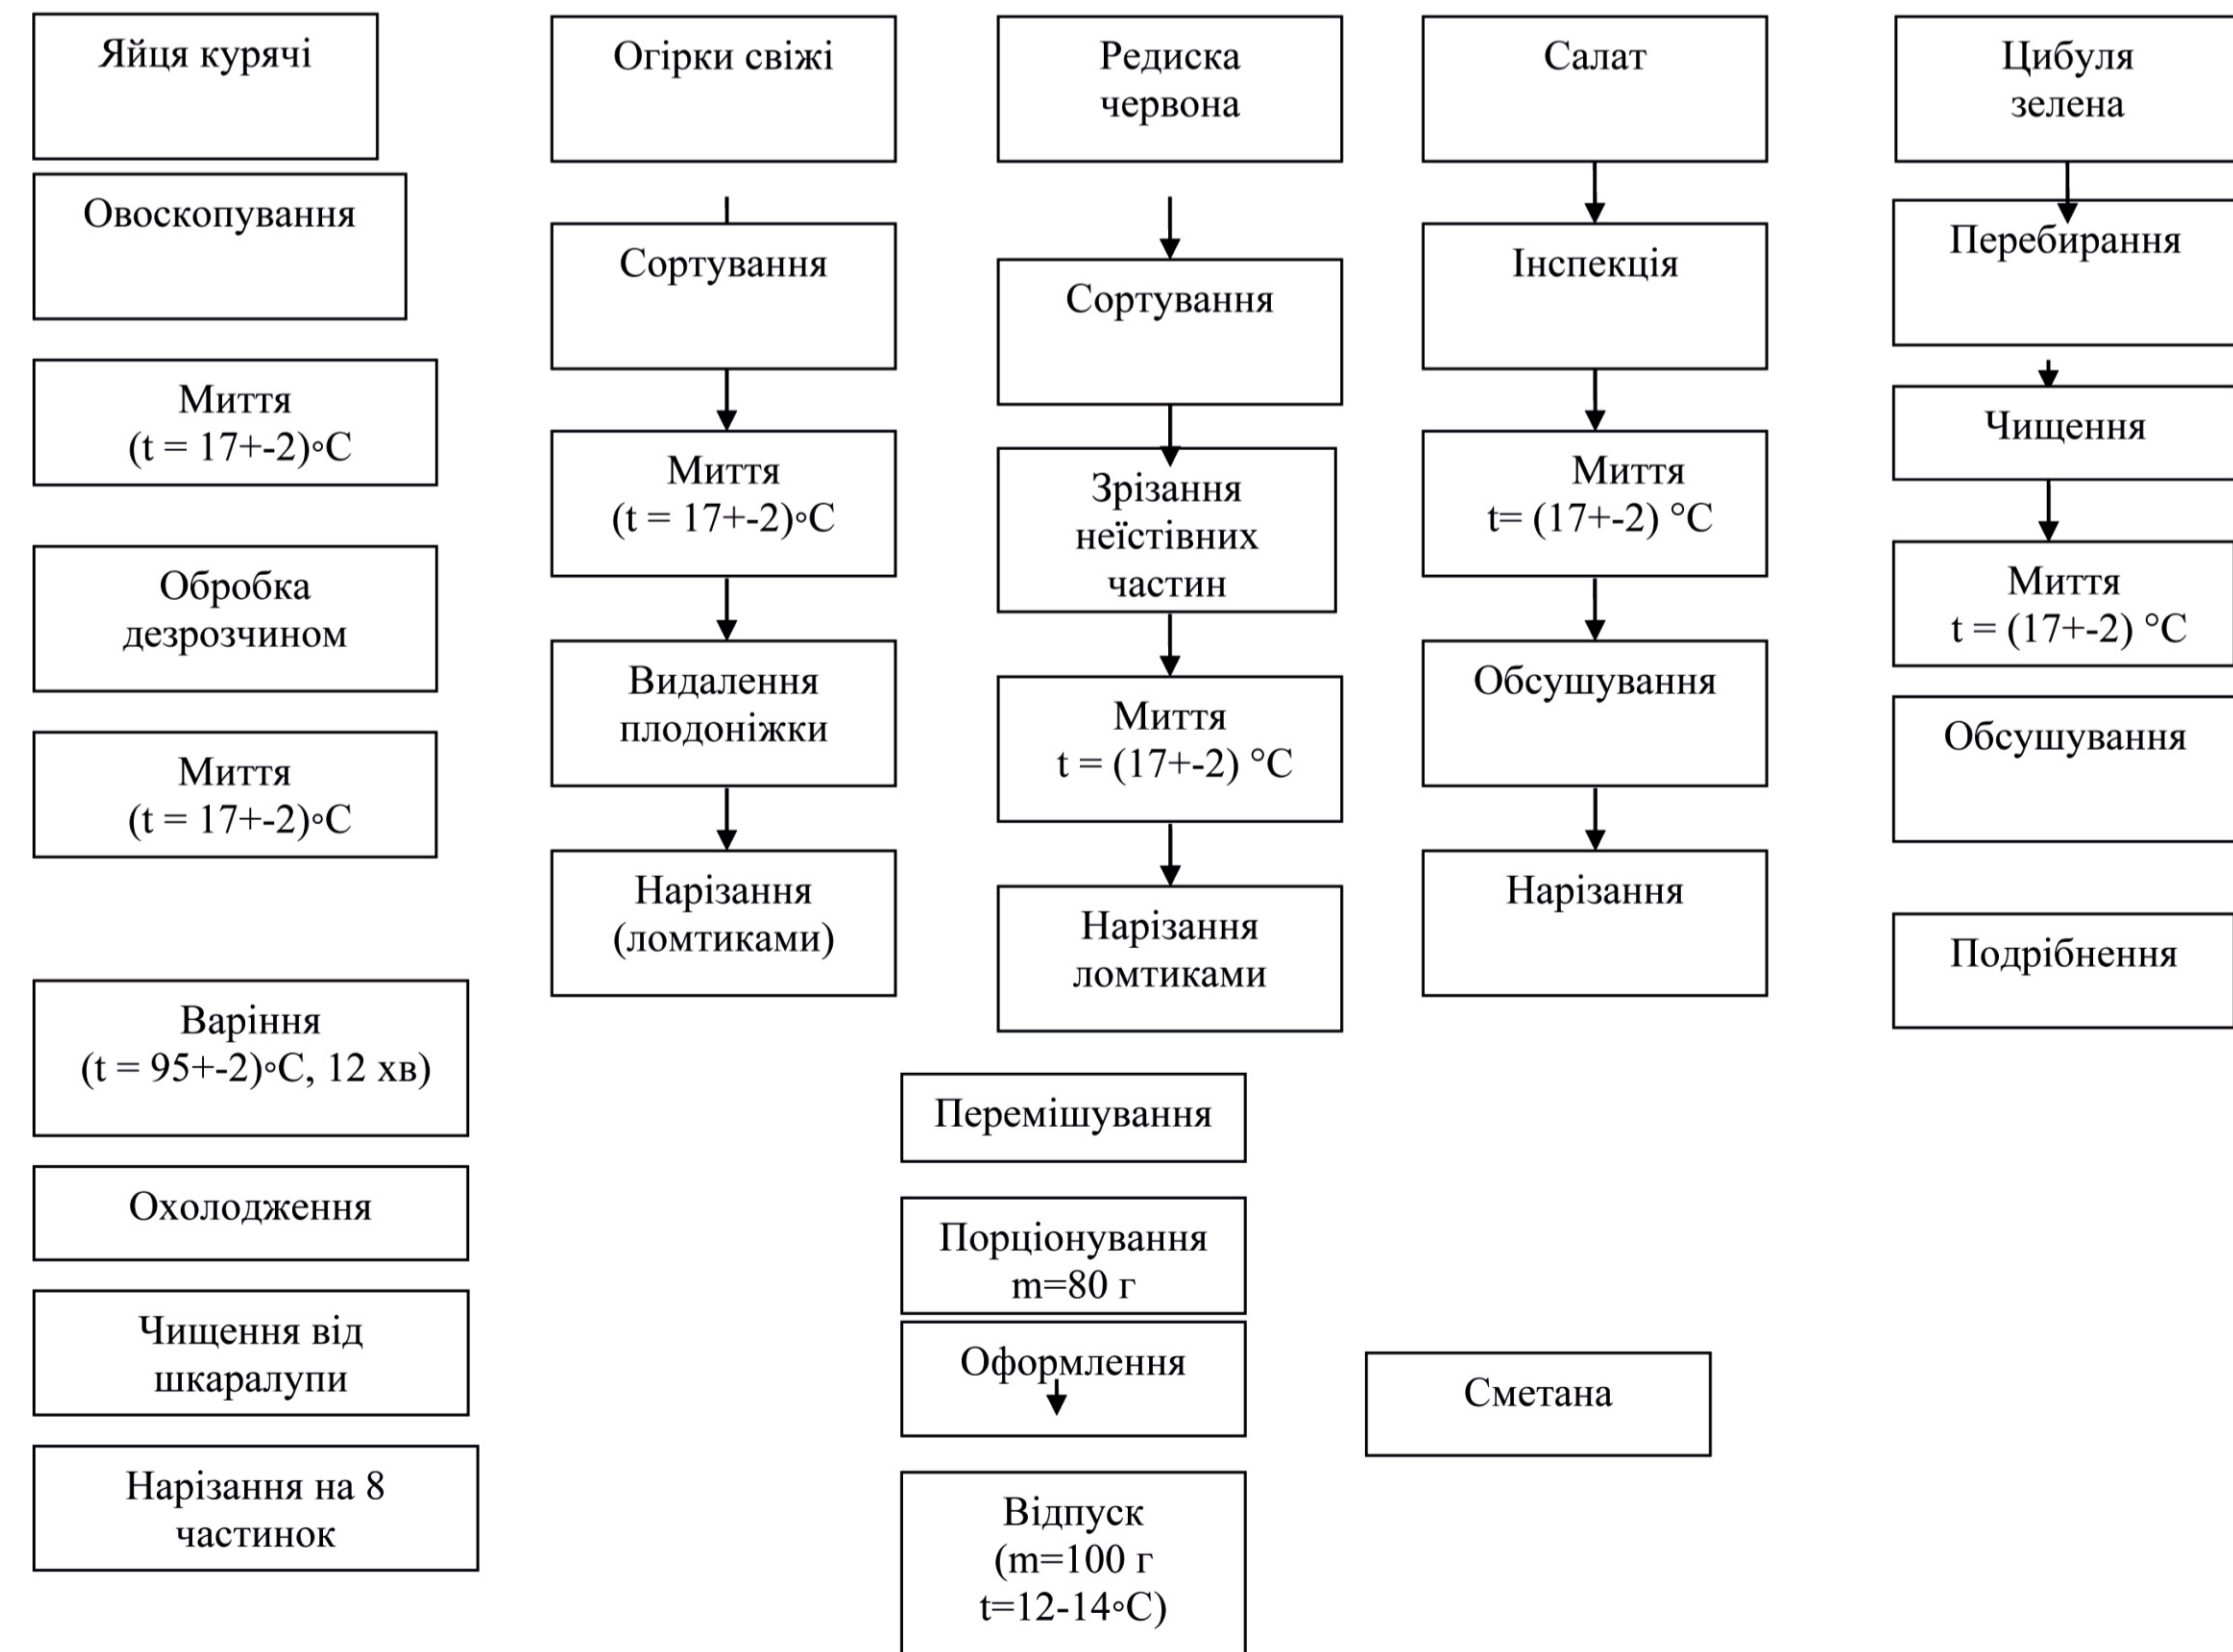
Яйця курячі

Овоскопування

Миття
(t = 17+-2)◦C

Обробка дезрозчином

Миття
(t = 17+-2)◦C

Варіння
(t = 95+-2)◦C, 12 хв)

Охолодження

Чищення від шкаралупи

Нарізання на 8 частинок

Огірки свіжі

Сортування

Миття
(t = 17+-2)◦C

Видалення плодоніжки

Нарізання (ломтиками)

Редиска червона

Сортування

Зрізання неїстівних частин

Миття
t = (17+-2) °C

Нарізання ломтиками

Салат

Інспекція

Миття
t= (17+-2) °C

Обсушування

Нарізання

Цибуля зелена

Перебирання

Чищення

Миття
t = (17+-2) °C

Обсушування

Подрібнення

Перемішування

Порціонування
m=80 г

Оформлення

Сметана

Відпуск
(m=100 г
t=12-14◦C)